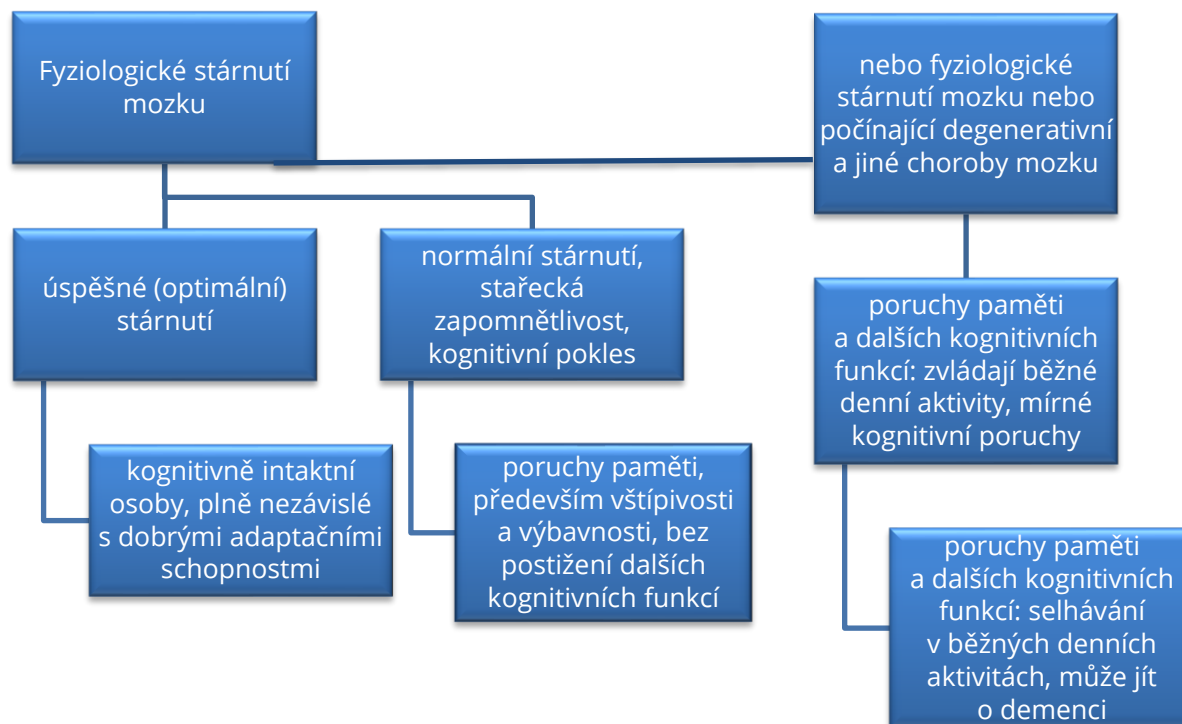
Fyziologické stárnutí mozku

nebo fyziologické stárnutí mozku nebo počínající degenerativní a jiné choroby mozku

úspěšné (optimální) stárnutí

normální stárnutí, stařecká zapomnětlivost, kognitivní pokles

poruchy paměti a dalších kognitivních funkcí: zvládají běžné denní aktivity, mírné kognitivní poruchy

kognitivně intaktní osoby, plně nezávislé s dobrými adaptačními schopnostmi

poruchy paměti, především vštípivosti a výbavnosti, bez postižení dalších kognitivních funkcí

poruchy paměti a dalších kognitivních funkcí: selhávání v běžných denních aktivitách, může jít o demenci